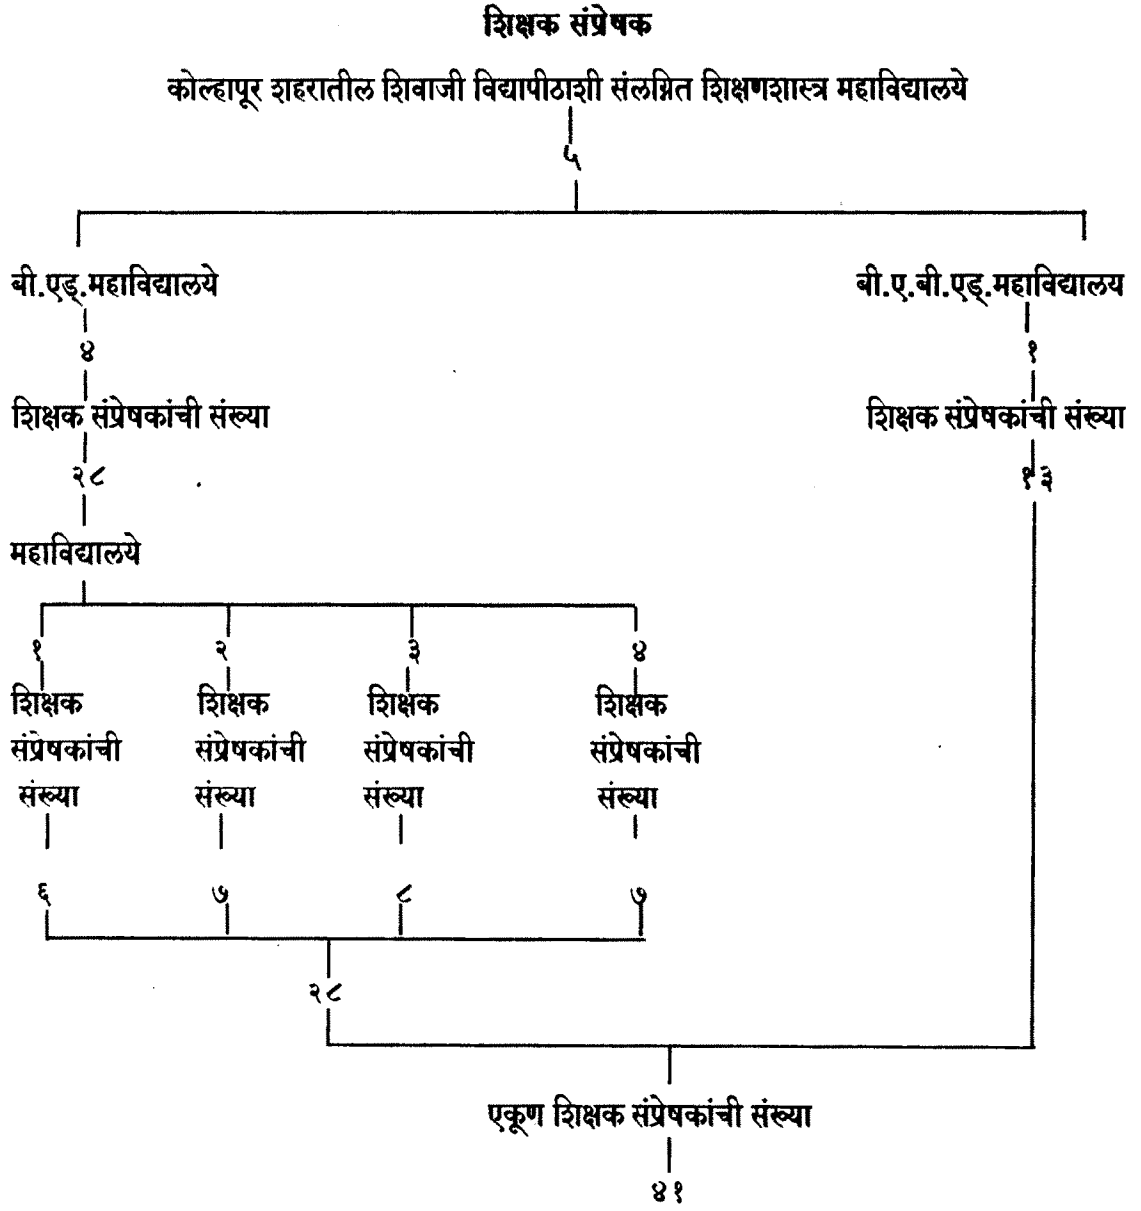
शिक्षक संप्रेषक

कोल्हापूर शहरातील शिवाजी विद्यापीठाशी संलग्नित शिक्षणशास्त्र महाविद्यालये

५

बी.एड्.महाविद्यालये

४

शिक्षक संप्रेषकांची संख्या

२८

महाविद्यालये

१

शिक्षक संप्रेषकांची संख्या

६

२

शिक्षक संप्रेषकांची संख्या

७

३

शिक्षक संप्रेषकांची संख्या

८

४

शिक्षक संप्रेषकांची संख्या

७

२८

बी.ए.बी.एड्.महाविद्यालय

१

शिक्षक संप्रेषकांची संख्या

१३

एकूण शिक्षक संप्रेषकांची संख्या

४१